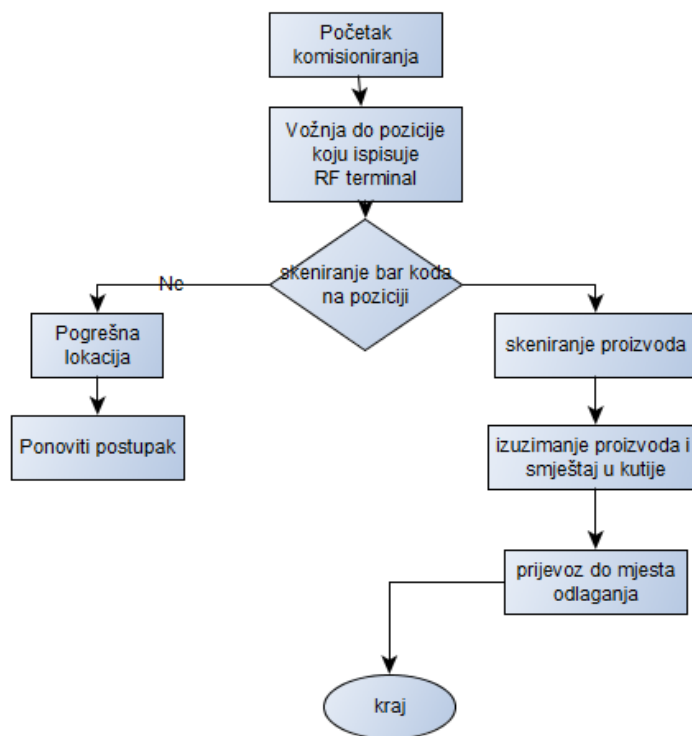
Početak komisioniranja

Vožnja do pozicije koju ispisuje RF terminal

skeniranje bar koda na poziciji

Ne

Pogrešna lokacija

Ponoviti postupak

skeniranje proizvoda

izuzimanje proizvoda i smještaj u kutije

prijevoz do mjesta odlaganja

kraj